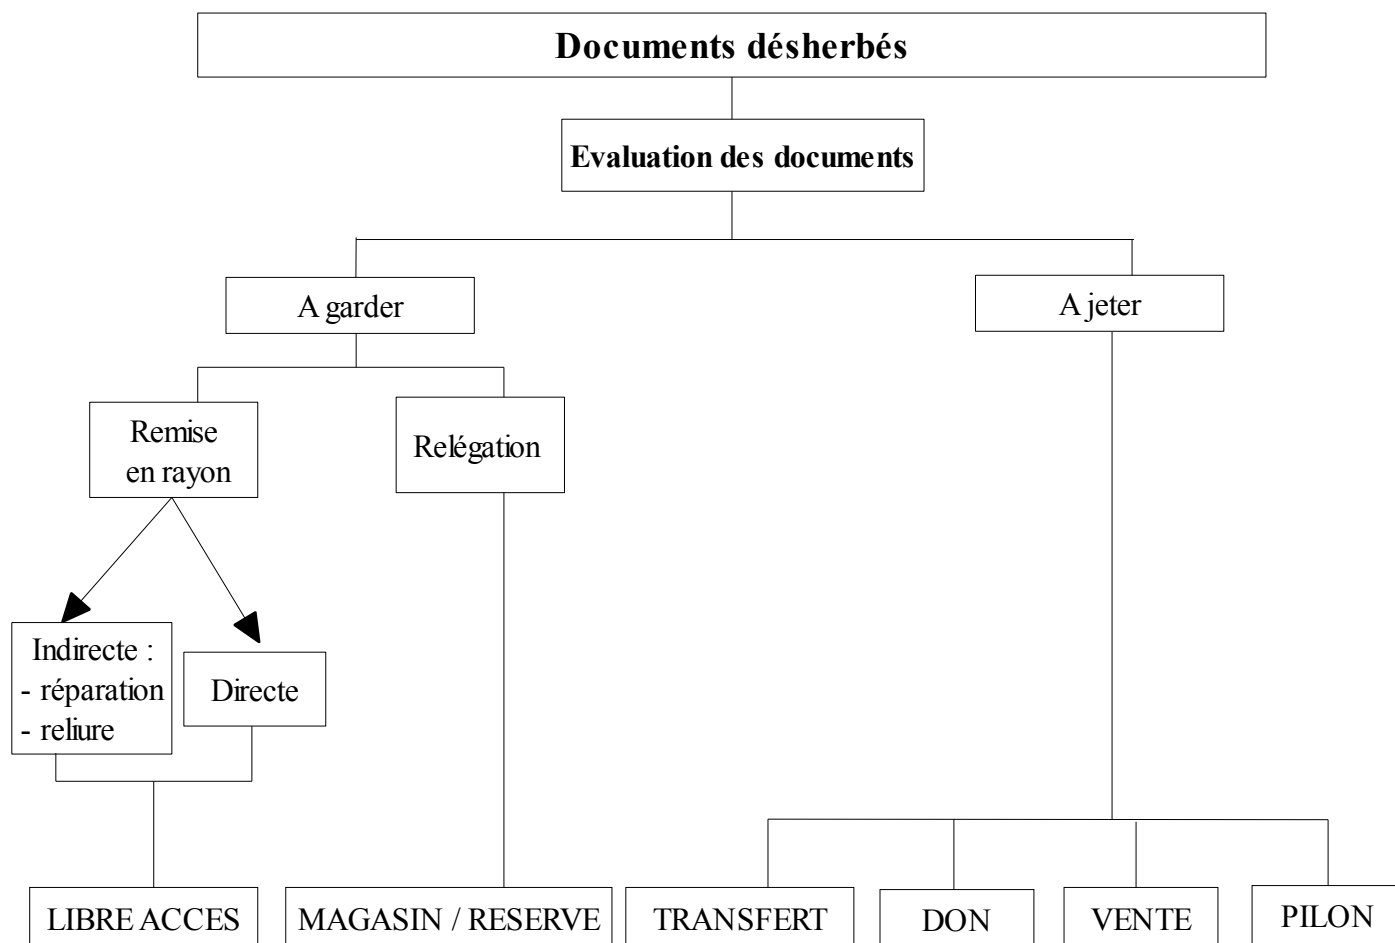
Documents désherbés

Evaluation des documents

A garder

A jeter

Remise en rayon

Relégation

Indirecte :
- réparation
- reliure

Directe

LIBRE ACCES

MAGASIN / RESERVE

TRANSFERT

DON

VENTE

PILON